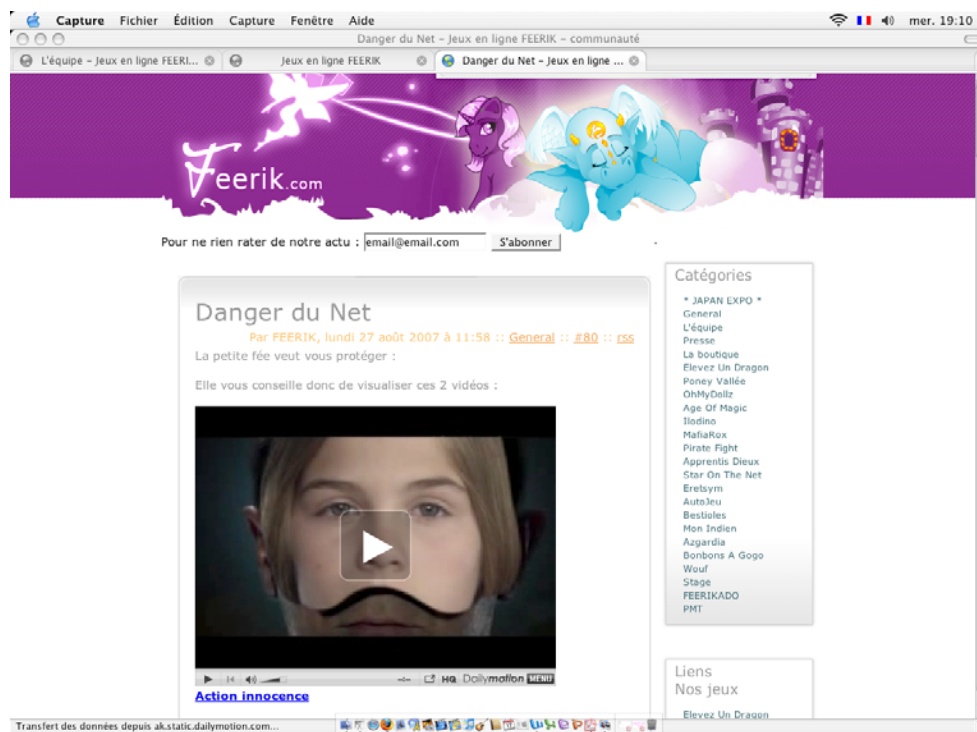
Capture Fichier Édition Capture Fenêtre Aide

mer. 19:10

Danger du Net – Jeux en ligne FEERIK – communauté

L'équipe – Jeux en ligne FEERI...

Jeux en ligne FEERIK

Danger du Net – Jeux en ligne ...

Feerik.com

Pour ne rien rater de notre actu : email@email.com S'abonner

Danger du Net

Par FEERIK, lundi 27 août 2007 à 11:58 :: General :: #80 :: rss

La petite fée veut vous protéger :

Elle vous conseille donc de visualiser ces 2 vidéos :

HQ Dailymotion MENU

Action innocence

Catégories

* JAPAN EXPO *
General
L'équipe
Presse
La boutique
Elevez Un Dragon
Poney Vallée
OhMyDollz
Age Of Magic
Ilodino
MafiaRox
Pirate Fight
Apprentis Dieux
Star On The Net
Eretsym
AutoJeu
Bestioles
Mon Indien
Azgardia
Bonbons A Gogo
Wouf
Stage
FEERIKADO
PMT

Liens
Nos jeux

Elevez Un Dragon

Transfert des données depuis ak.static.dailymotion.com...